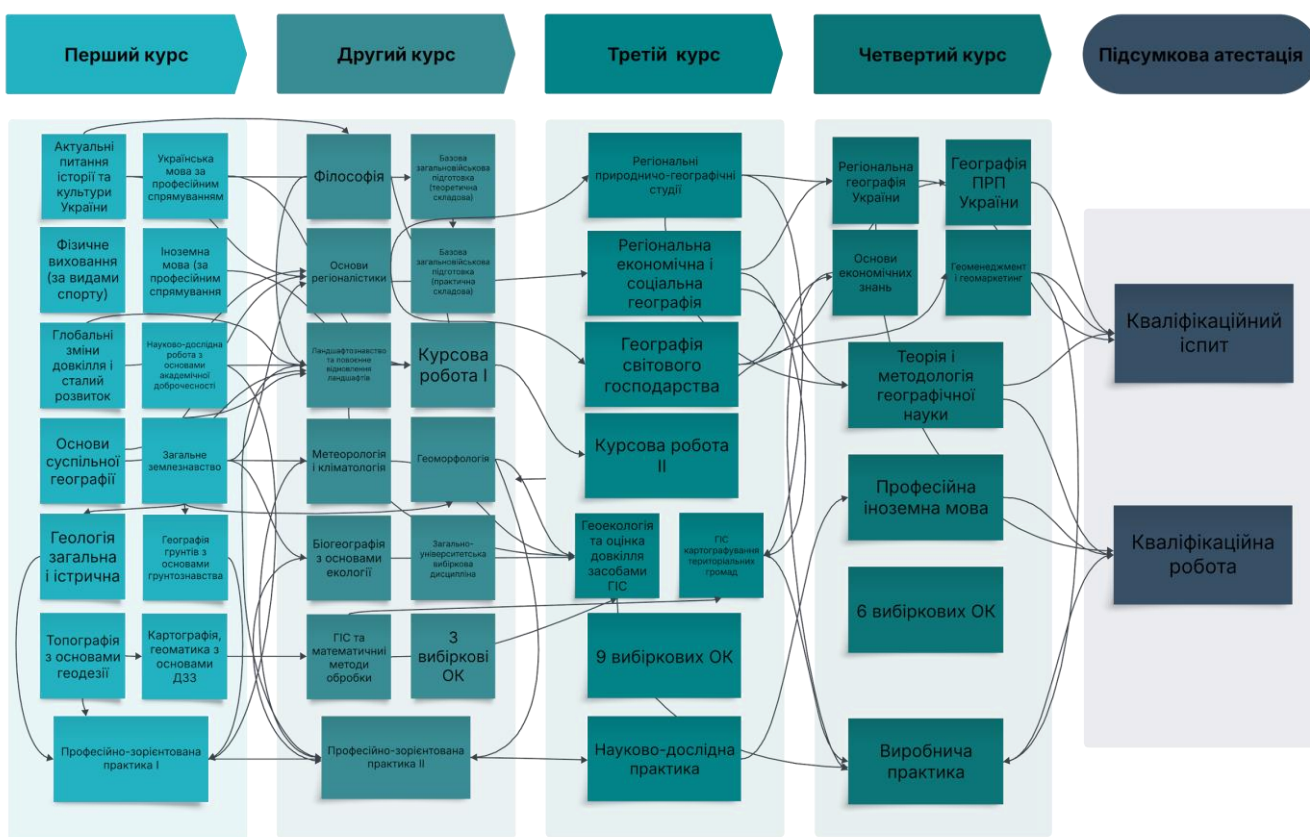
Перший курс

Другий курс

Третій курс

Четвертий курс

Підсумкова атестація

Актуальні питання історії та культури України

Українська мова за професійним спрямуванням

Фізичне виховання (за видами спорту)

Іноземна мова (за професійним спрямування

Глобальні зміни довкілля і сталий розвиток

Науково-дослідна робота з основами академічної доброчесності

Основи суспільної географії

Загальне землезнавство

Геологія загальна і істрична

Географія грунтів з основами грунтознавства

Топографія з основами геодезії

Картографія, геоматика з основами ДЗЗ

Професійно-зорієнтована практика I

Філософія

Базова загальновійськова підготовка (теоретична складова)

Основи регіоналістики

Базова загальновійськова підготовка (практична складова)

Ландшафтознавство та поновлення відновлення ландшафтів

Курсова робота I

Метеорологія і кліматологія

Геоморфологія

Біогеографія з основами екології

Загально-університетська вибіркова дисципліна

ГІС та математичні методи обробки

3 вибіркові ОК

Професійно-зорієнтована практика II

Регіональні природничо-географічні студії

Регіональна економічна і соціальна географія

Географія світового господарства

Курсова робота II

Геоекологія та оцінка довкілля засобами ГІС

ГІС картографування територіальних громад

9 вибіркових ОК

Науково-дослідна практика

Регіональна географія України

Географія ПРП України

Основи економічних знань

Геоменеджмент і геомаркетинг

Теорія і методологія географічної науки

Професійна іноземна мова

6 вибіркових ОК

Виробнича практика

Кваліфікаційний іспит

Кваліфікаційна робота